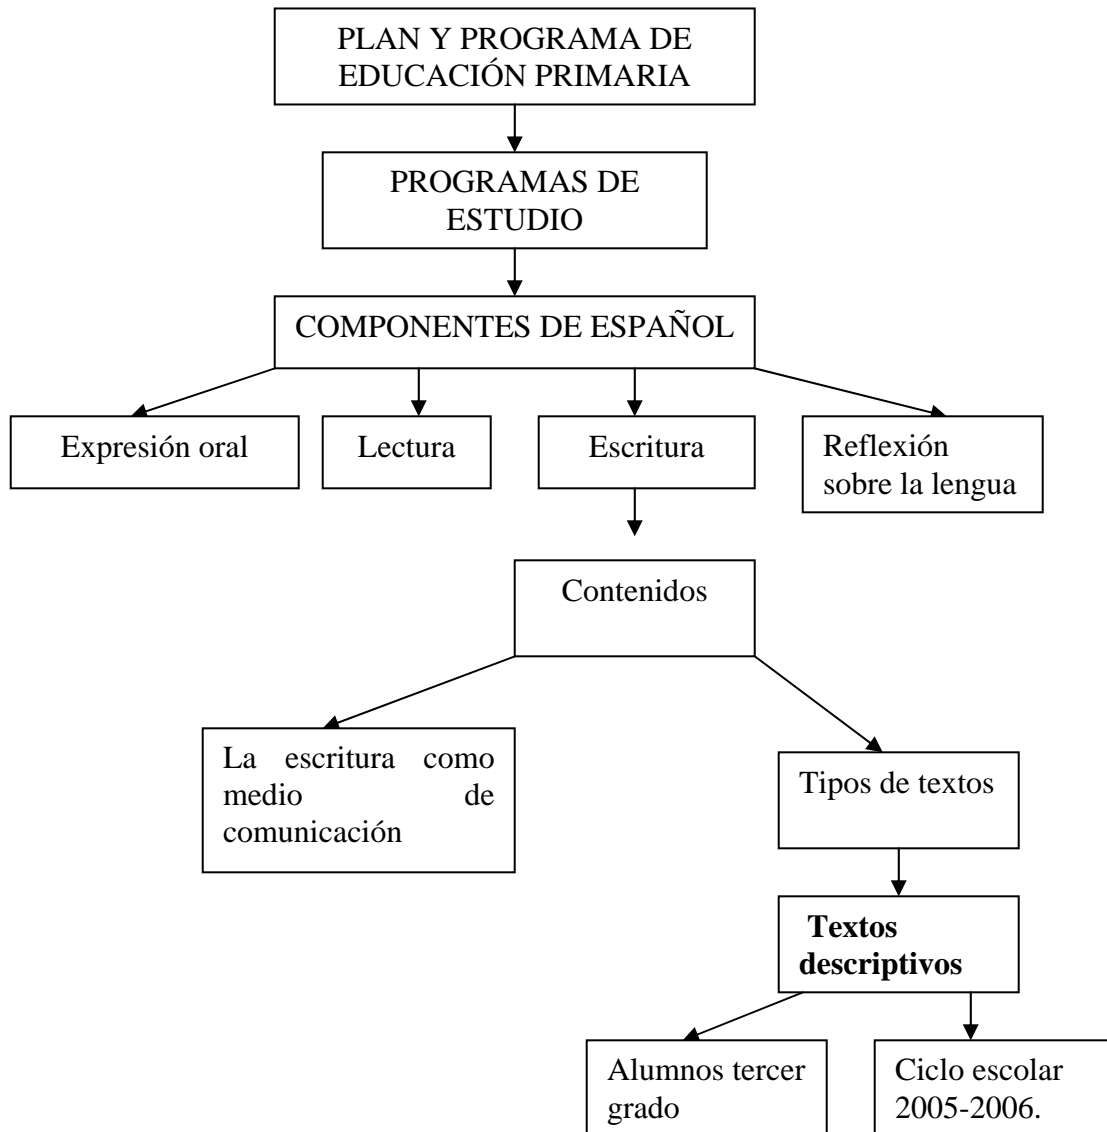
PLAN Y PROGRAMA DE EDUCACIÓN PRIMARIA

PROGRAMAS DE ESTUDIO

COMPONENTES DE ESPAÑOL

Expresión oral

Lectura

Escritura

Reflexión sobre la lengua

Contenidos

La escritura como medio de comunicación

Tipos de textos

**Textos descriptivos**

Alumnos tercer grado

Ciclo escolar 2005-2006.